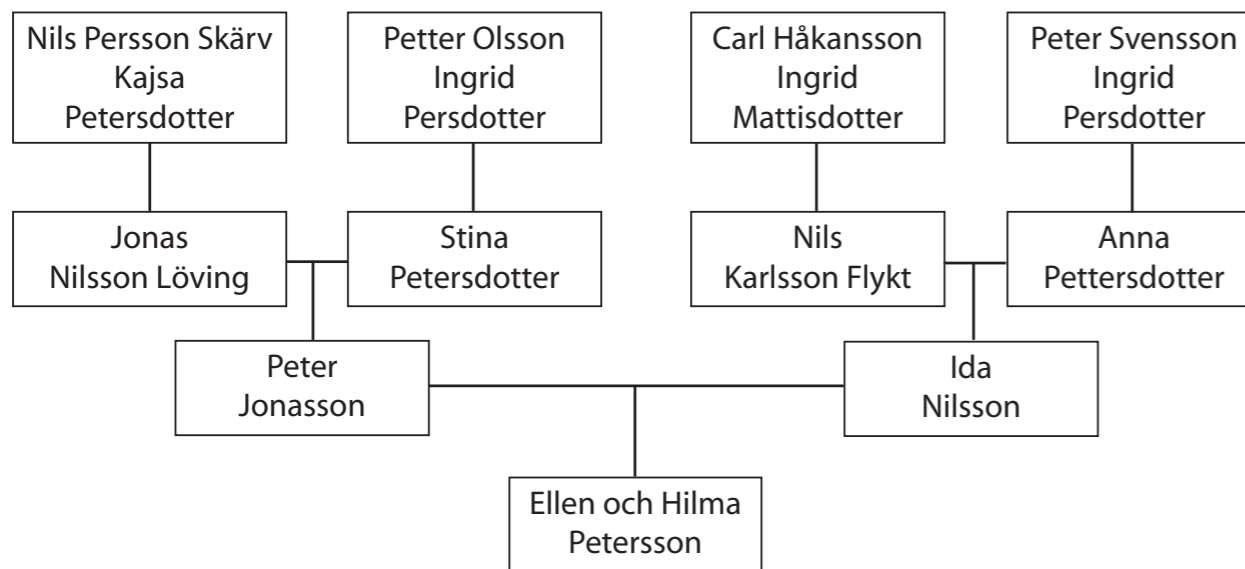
Nils Persson Skärv
Kajsa
Petersdotter

Petter Olsson
Ingrid
Persdotter

Carl Håkansson
Ingrid
Mattisdotter

Peter Svensson
Ingrid
Persdotter

Jonas
Nilsson Löving

Stina
Petersdotter

Nils
Karlsson Flykt

Anna
Pettersdotter

Peter
Jonasson

Ida
Nilsson

Ellen och Hilma
Petersson